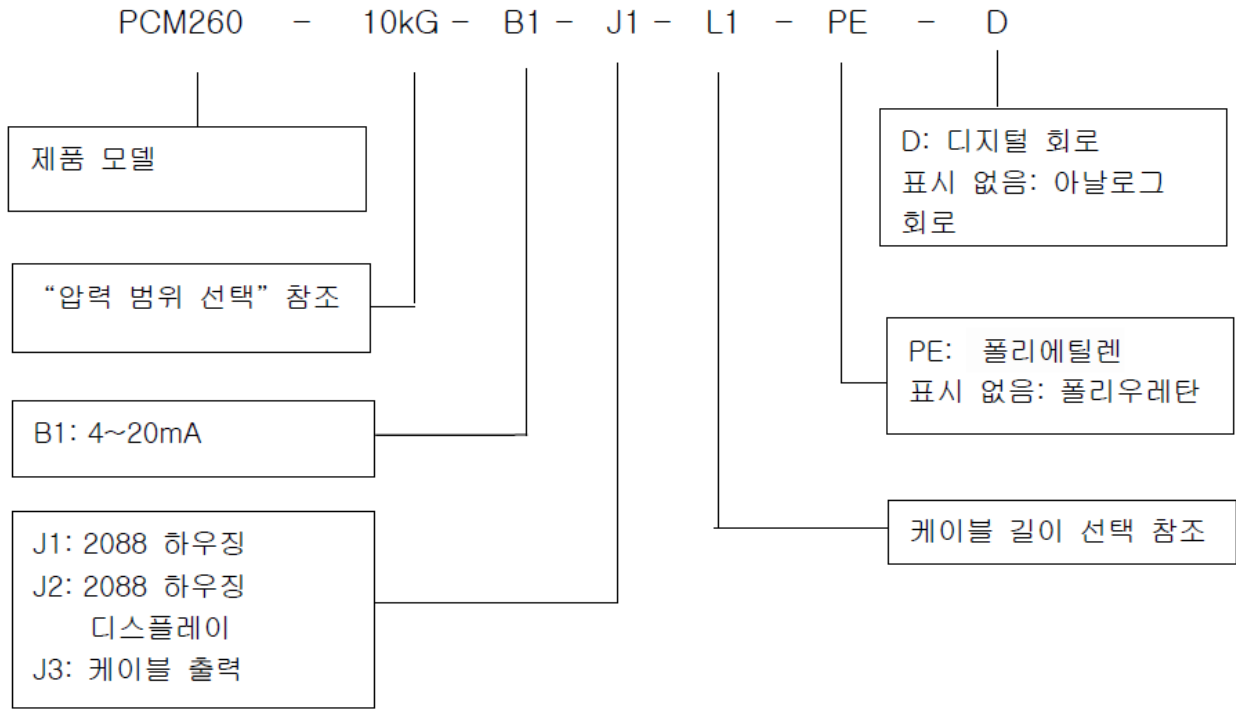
PCM260 - 10kG - B1 - J1 - L1 - PE - D

제품 모델

"압력 범위 선택" 참조

B1: 4~20mA

J1: 2088 하우징
J2: 2088 하우징 디스플레이
J3: 케이블 출력

D: 디지털 회로
표시 없음: 아날로그 회로

PE: 폴리에틸렌
표시 없음: 폴리우레탄

케이블 길이 선택 참조